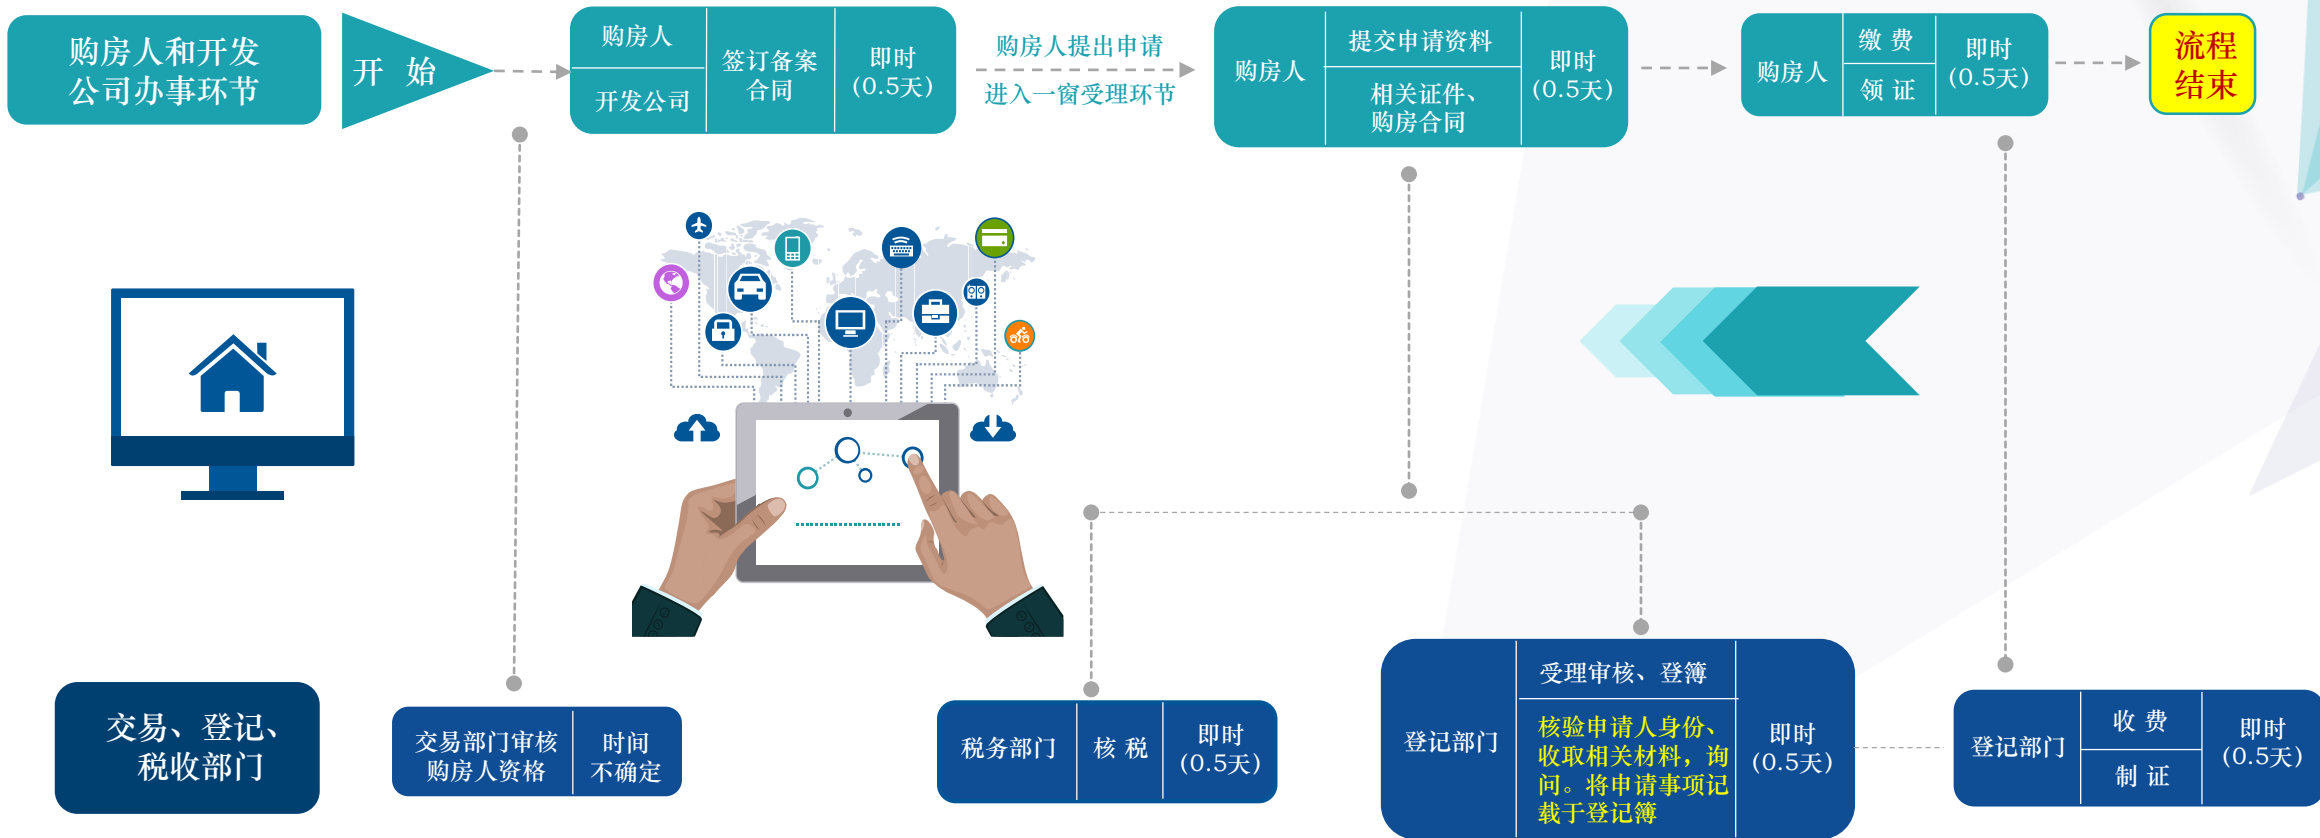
购房人和开发公司办事环节

开 始

购房人
开发公司

签订备案合同

即时
(0.5天)

购房人提出申请
进入一窗受理环节

购房人

提交申请资料

相关证件、购房合同

即时
(0.5天)

购房人

缴 费

领 证

即时
(0.5天)

流程结束

交易、登记、税收部门

交易部门审核购房人资格

时间不确定

税务部门

核 税

即时
(0.5天)

登记部门

受理审核、登簿

核验申请人身份、收取相关材料，询问。将申请事项记载于登记簿

即时
(0.5天)

登记部门

收 费

制 证

即时
(0.5天)